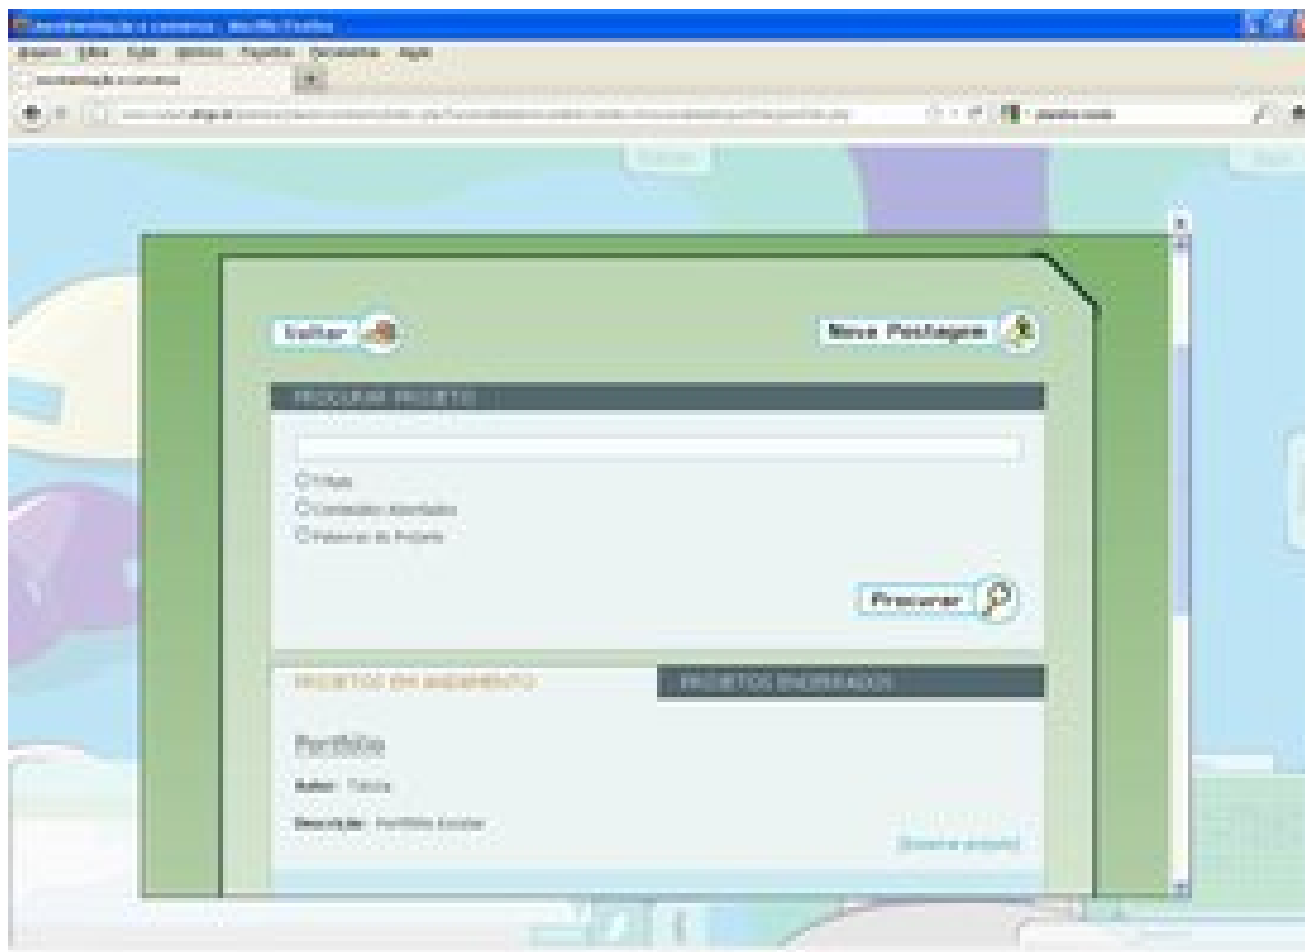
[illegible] - Mozilla Firefox
Arquivo Editar Exibir Histórico Favoritos Ferramentas Ajuda
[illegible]
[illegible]

Voltar
Nova Postagem
PROCURAR PROJETO
Título
Conteúdos Abordados
Palavras do Projeto
Procurar
PROJETOS EM ANDAMENTO
PROJETOS ENCERRADOS
Portfólio
Autor: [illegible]
Descrição: Portfólio Escolar
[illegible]